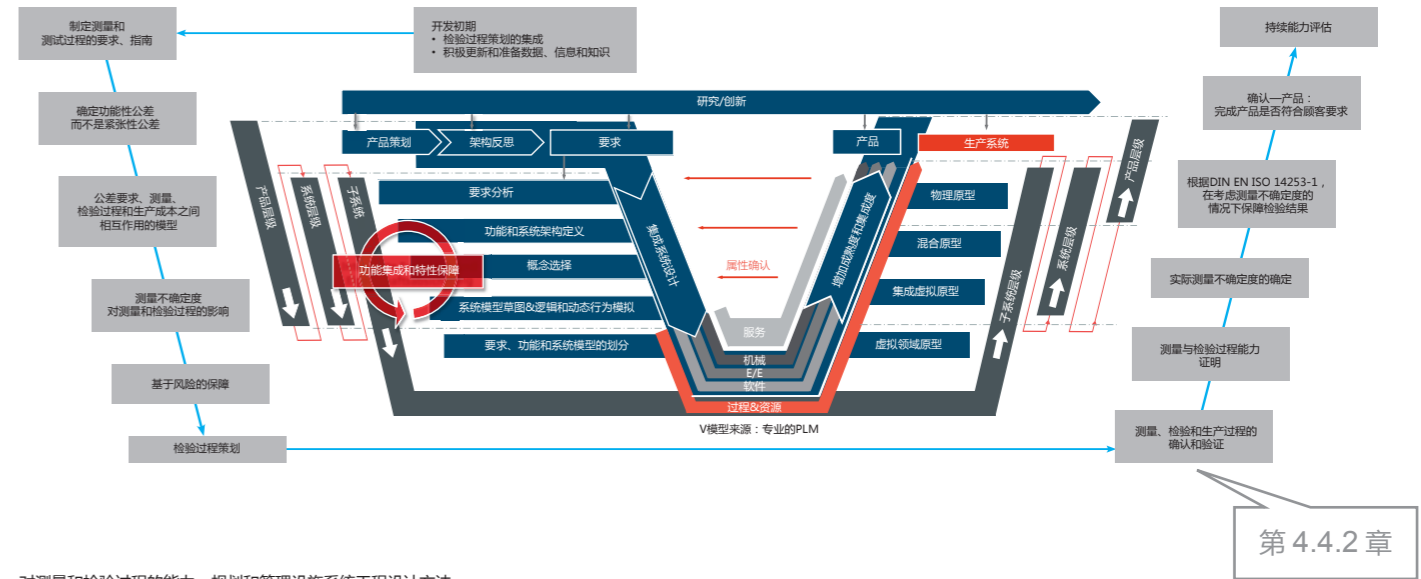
制定测量和
测试过程的要求、指南

开发初期
• 检验过程策划的集成
• 积极更新和准备数据、信息和知识

持续能力评估

确定功能性公差
而不是紧张性公差

研究/创新

确认一产品：
完成产品是否符合顾客要求

产品策划
架构反思
要求
产品
生产系统

公差要求、测量、
检验过程和生产成本之间
相互作用的模型

产品层级
系统层级
子系统

要求分析
功能和系统架构定义
功能集成和特性保障
概念选择
系统模型草图&逻辑和动态行为模拟
要求、功能和系统模型的划分

集成系统设计
属性确认
增加成熟度和集成度

物理原型
混合原型
集成虚拟原型
虚拟领域原型

子系统层级
系统层级
产品层级

根据DIN EN ISO 14253-1，
在考虑测量不确定度的
情况下保障检验结果

测量不确定度
对测量和检验过程的影响

服务
机械
E/E
软件
过程&资源

实际测量不确定度的确定

基于风险的保障

测量与检验过程能力
证明

V模型来源：专业的PLM

检验过程策划

测量、检验和生产过程的
确认和验证

第 4.4.2 章

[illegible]